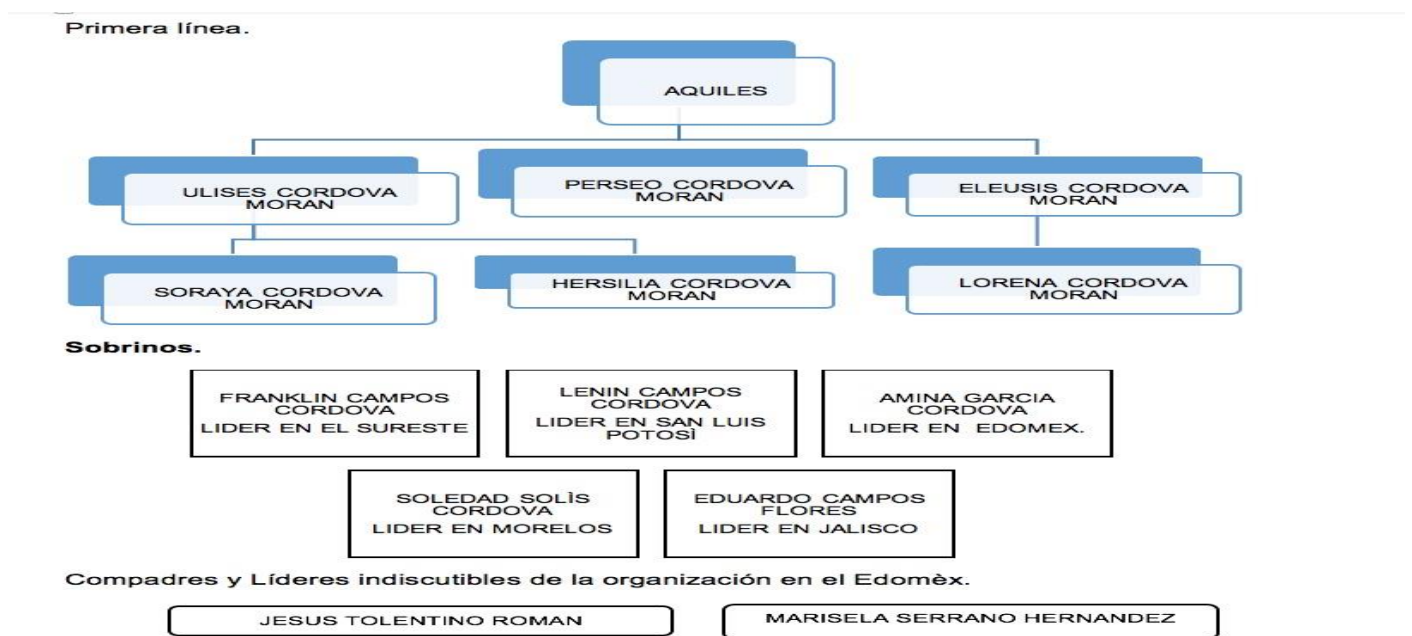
Primera línea.

AQUILES

ULISES CORDOVA MORAN

PERSEO CORDOVA MORAN

ELEUSIS CORDOVA MORAN

SORAYA CORDOVA MORAN

HERSILIA CORDOVA MORAN

LORENA CORDOVA MORAN

Sobrinos.

FRANKLIN CAMPOS CORDOVA
LIDER EN EL SURESTE

LENIN CAMPOS CORDOVA
LIDER EN SAN LUIS POTOSÌ

AMINA GARCIA CORDOVA
LIDER EN EDOMEX.

SOLEDAD SOLÌS CORDOVA
LIDER EN MORELOS

EDUARDO CAMPOS FLORES
LIDER EN JALISCO

Compadres y Líderes indiscutibles de la organización en el Edomèx.

JESUS TOLENTINO ROMAN

MARISELA SERRANO HERNANDEZ